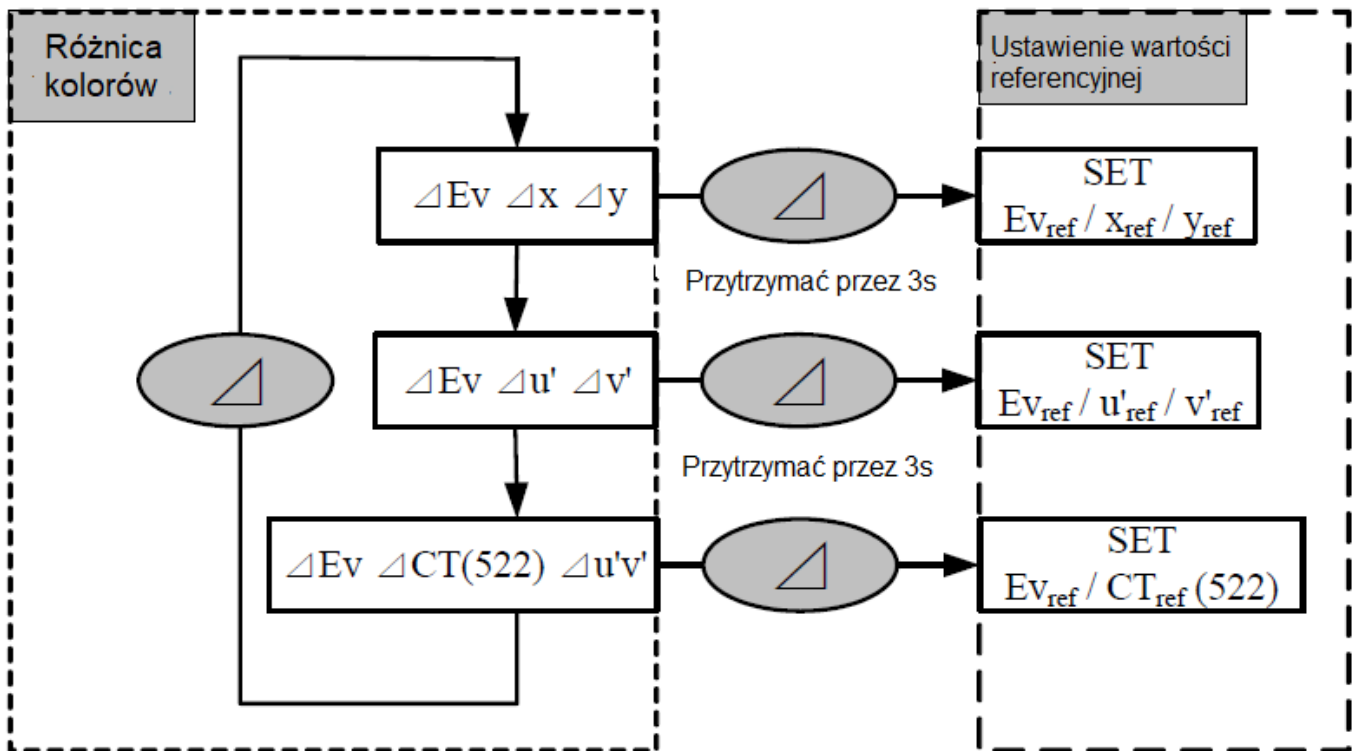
Różnica kolorów

Ustawienie wartości referencyjnej

⊿Ev ⊿x ⊿y

⊿

SET
$Ev_{ref}$ / $x_{ref}$ / $y_{ref}$

Przytrzymać przez 3s

⊿

⊿Ev ⊿u' ⊿v'

⊿

SET
$Ev_{ref}$ / $u'_{ref}$ / $v'_{ref}$

Przytrzymać przez 3s

⊿Ev ⊿CT(522) ⊿u'v'

⊿

SET
$Ev_{ref}$ / $CT_{ref}$ (522)